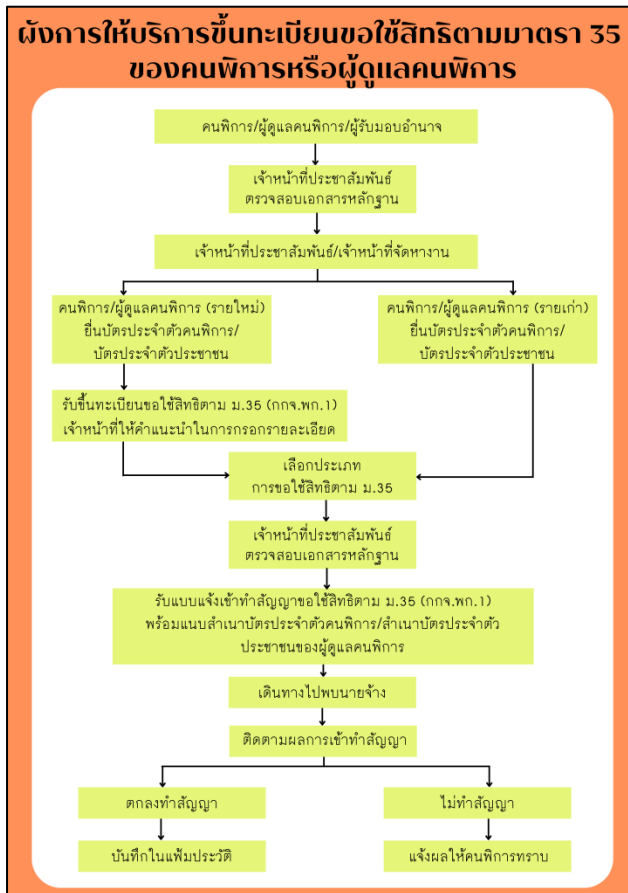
ผังการให้บริการขึ้นทะเบียนขอใช้สิทธิตามมาตรา 35 ของคนพิการหรือผู้ดูแลคนพิการ

คนพิการ/ผู้ดูแลคนพิการ/ผู้รับมอบอำนาจ

เจ้าหน้าที่ประชาสัมพันธ์ ตรวจสอบเอกสารหลักฐาน

เจ้าหน้าที่ประชาสัมพันธ์/เจ้าหน้าที่จัดหางาน

คนพิการ/ผู้ดูแลคนพิการ (รายใหม่) ยื่นบัตรประจำตัวคนพิการ/ บัตรประจำตัวประชาชน

คนพิการ/ผู้ดูแลคนพิการ (รายเก่า) ยื่นบัตรประจำตัวคนพิการ/ บัตรประจำตัวประชาชน

รับขึ้นทะเบียนขอใช้สิทธิตาม ม.35 (กกจ.พก.1) เจ้าหน้าที่ให้คำแนะนำในการกรอกรายละเอียด

เลือกประเภท การขอใช้สิทธิตาม ม.35

เจ้าหน้าที่ประชาสัมพันธ์ ตรวจสอบเอกสารหลักฐาน

รับแบบแจ้งเข้าทำสัญญาขอใช้สิทธิตาม ม.35 (กกจ.พก.1) พร้อมแนบสำเนาบัตรประจำตัวคนพิการ/สำเนาบัตรประจำตัว ประชาชนของผู้ดูแลคนพิการ

เดินทางไปพบนายจ้าง

ติดตามผลการเข้าทำสัญญา

ตกลงทำสัญญา

ไม่ทำสัญญา

บันทึกในแฟ้มประวัติ

แจ้งผลให้คนพิการทราบ